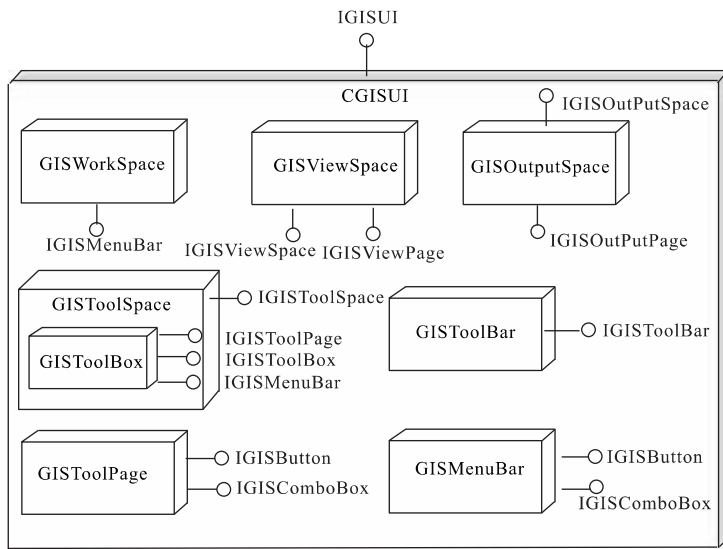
IGISUI

CGISUI

IGISOutPutSpace

GISWorkSpace

GISViewSpace

GISOutputSpace

IGISMenuBar

IGISViewSpace

IGISViewPage

IGISOutPutPage

GISToolSpace

IGISToolSpace

GISToolBar

IGISToolBar

GISToolBox

IGISToolPage

IGISToolBox

IGISMenuBar

GISToolPage

IGISButton

IGISComboBox

GISMenuBar

IGISButton

IGISComboBox